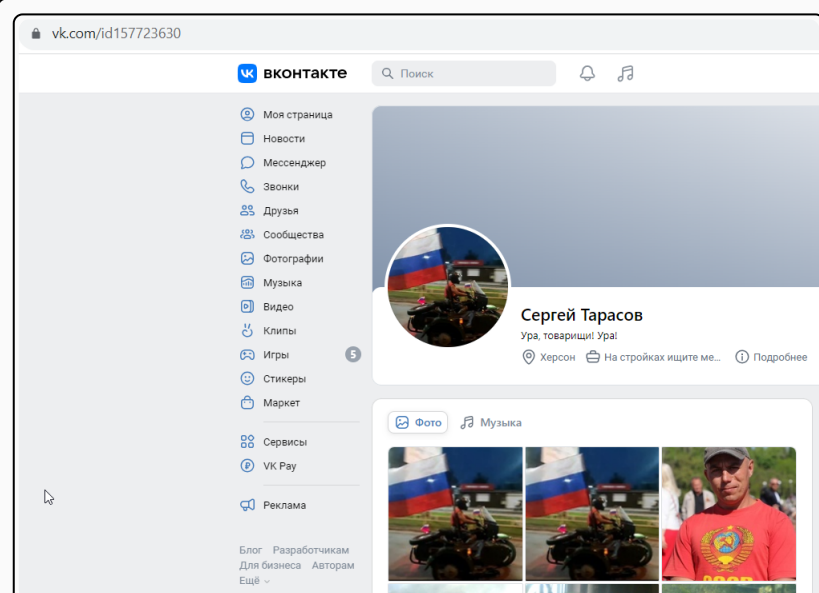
vk.com/id157723630

вконтакте

Поиск

Моя страница
Новости
Мессенджер
Звонки
Друзья
Сообщества
Фотографии
Музыка
Видео
Клипы
Игры 5
Стикеры
Маркет

Сервисы
VK Pay

Реклама

Блог Разработчикам
Для бизнеса Авторам
Ещё

Сергей Тарасов
Ура, товарищи! Ура!
Херсон На стройках ищите ме... Подробнее

Фото Музыка